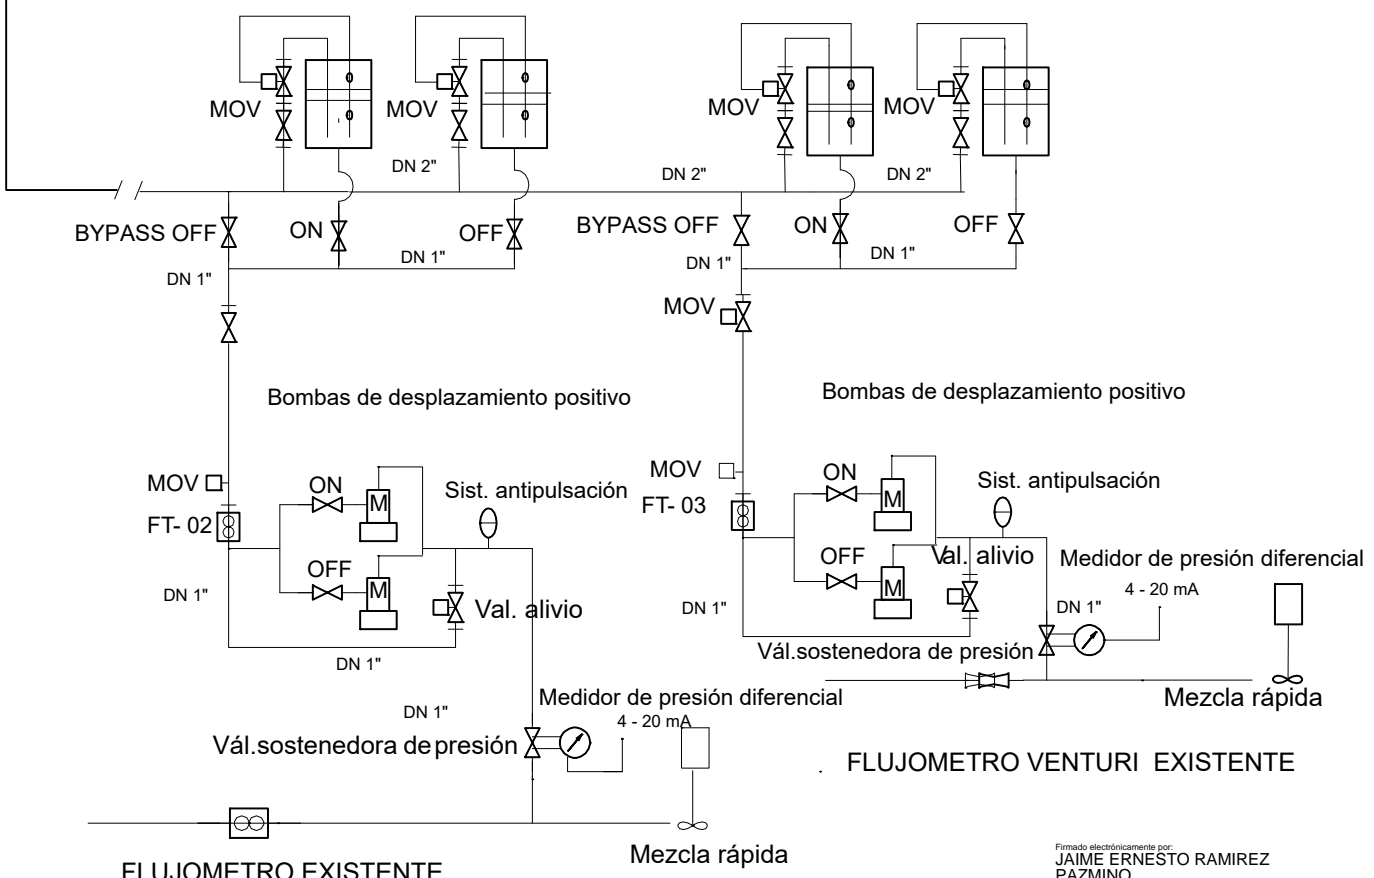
MOV MOV MOV MOV

DN 2" DN 2" DN 2"

BYPASS OFF ON OFF BYPASS OFF ON OFF

DN 1" DN 1" DN 1" DN 1"

DN 1"

MOV

Bombas de desplazamiento positivo

Bombas de desplazamiento positivo

MOV
FT- 02
ON
M
OFF
M
Sist. antipulsación
Val. alivio
DN 1"
DN 1"

MOV
FT- 03
ON
M
OFF
M
Sist. antipulsación
Val. alivio
DN 1"
Medidor de presión diferencial
4 - 20 mA
DN 1"
Vál.sostenedora de presión
Mezcla rápida

DN 1"
Medidor de presión diferencial
4 - 20 mA
Vál.sostenedora de presión

FLUJOMETRO VENTURI EXISTENTE

FLUJOMETRO EXISTENTE

Mezcla rápida

Firmado electrónicamente por:
JAIME ERNESTO RAMIREZ
PAZMINO